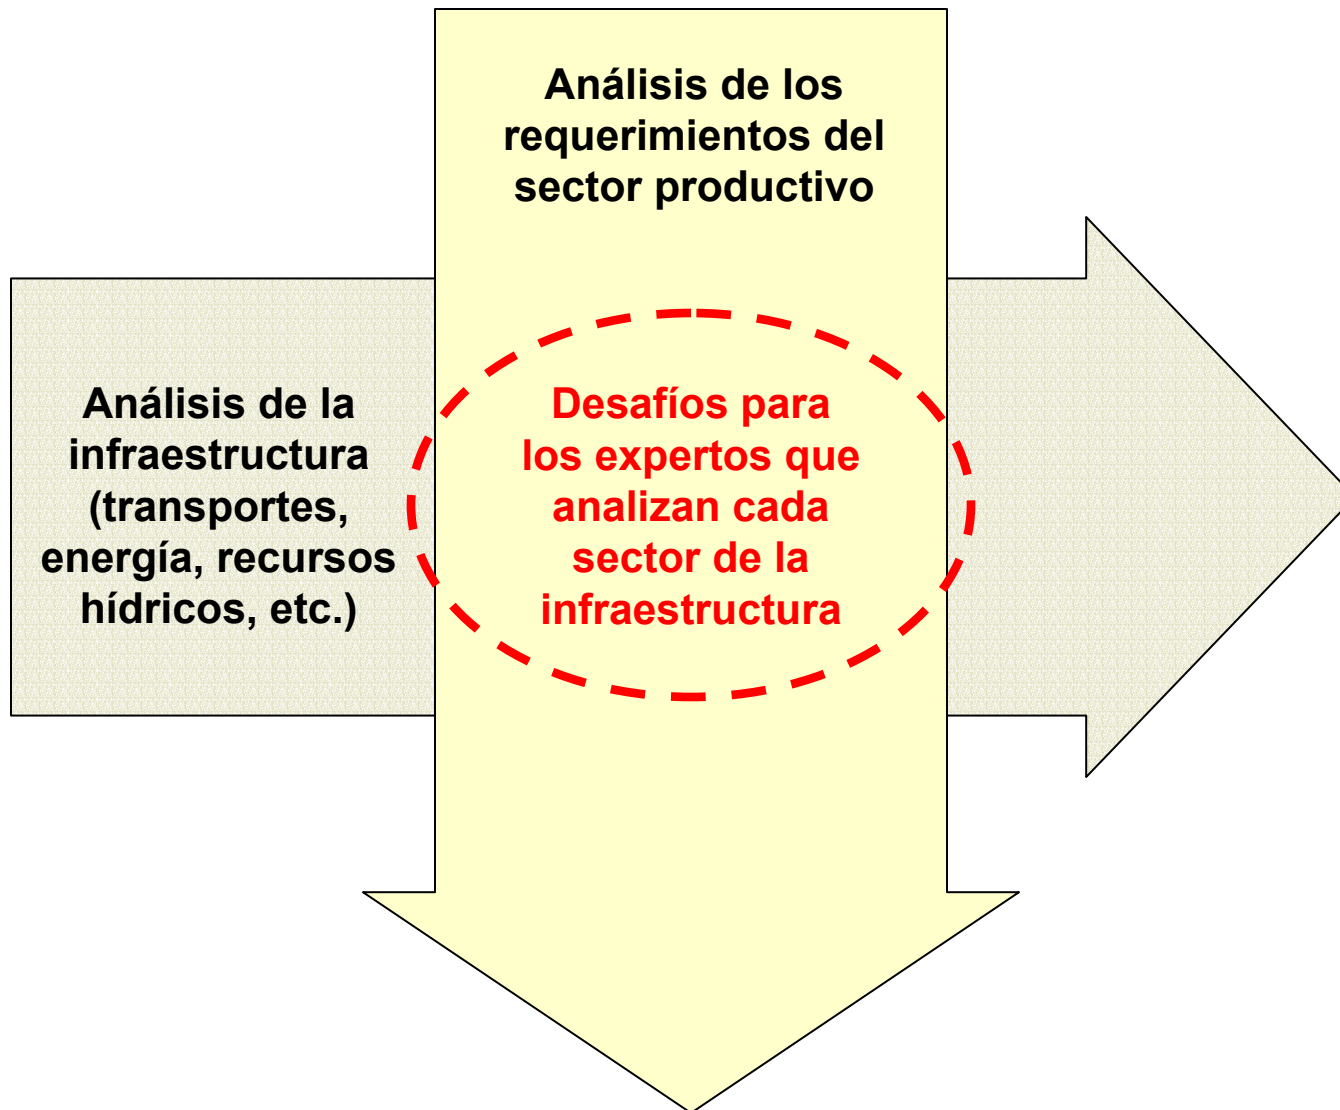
Análisis de los requerimientos del sector productivo

Análisis de la infraestructura (transportes, energía, recursos hídricos, etc.)

Desafíos para los expertos que analizan cada sector de la infraestructura